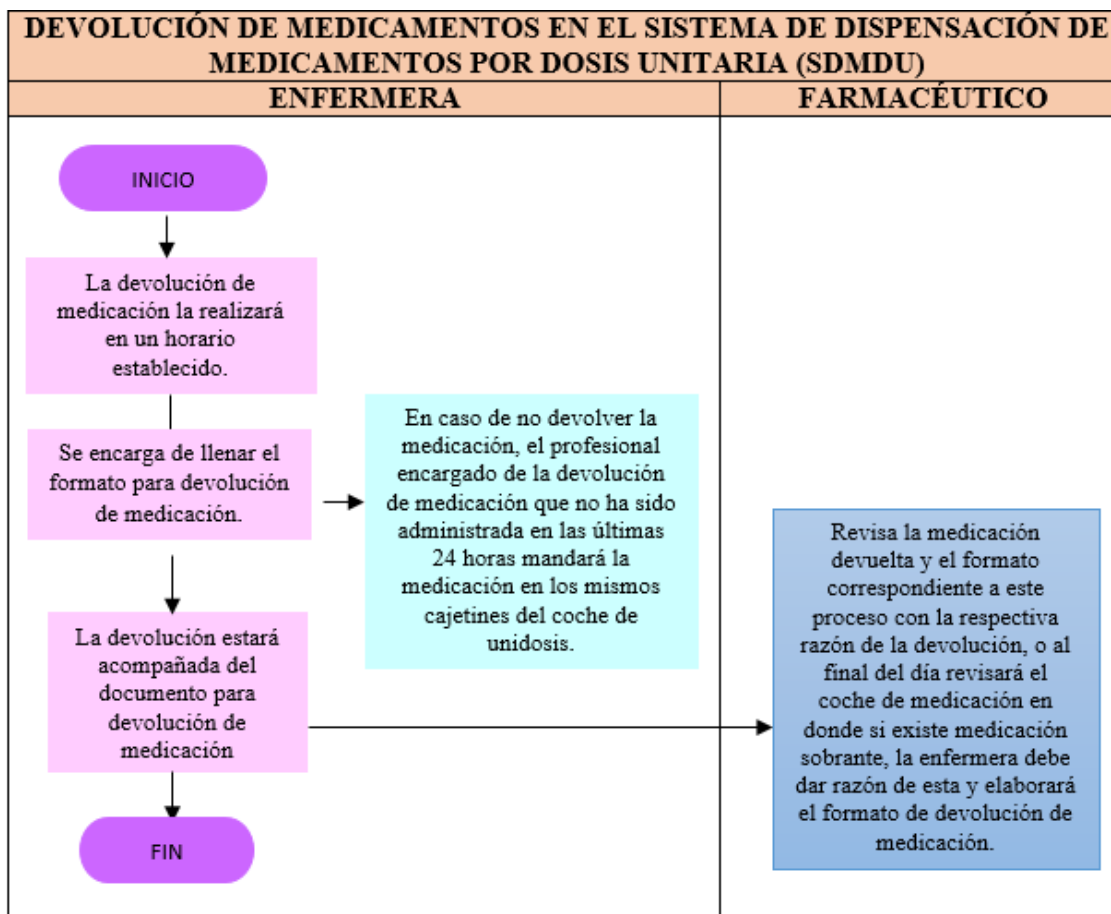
DEVOLUCIÓN DE MEDICAMENTOS EN EL SISTEMA DE DISPENSACIÓN DE MEDICAMENTOS POR DOSIS UNITARIA (SDMDU)

ENFERMERA

FARMACÉUTICO

INICIO

La devolución de medicación la realizará en un horario establecido.

Se encarga de llenar el formato para devolución de medicación.

En caso de no devolver la medicación, el profesional encargado de la devolución de medicación que no ha sido administrada en las últimas 24 horas mandará la medicación en los mismos cajetines del coche de unidosis.

La devolución estará acompañada del documento para devolución de medicación

Revisa la medicación devuelta y el formato correspondiente a este proceso con la respectiva razón de la devolución, o al final del día revisará el coche de medicación en donde si existe medicación sobrante, la enfermera debe dar razón de esta y elaborará el formato de devolución de medicación.

FIN